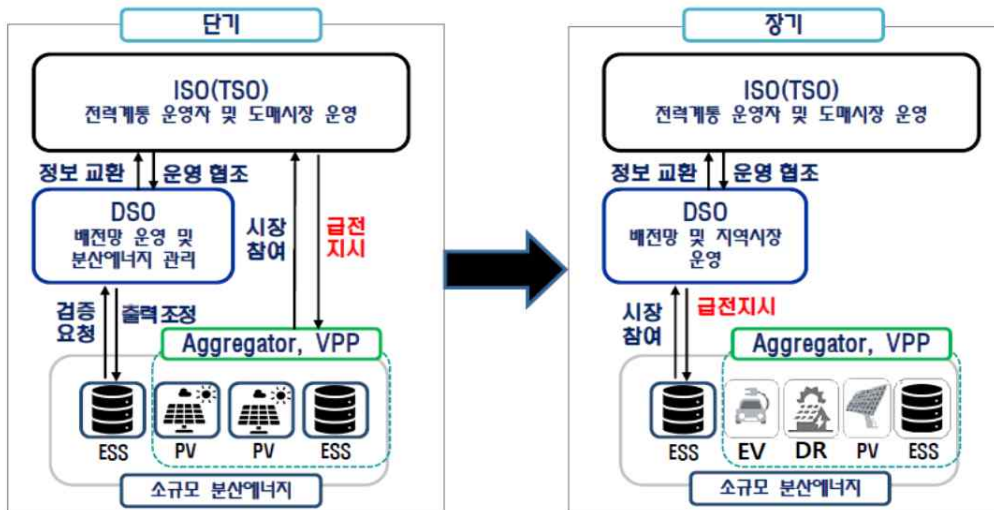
단기

ISO(TSO)
전력계통 운영자 및 도매시장 운영

정보 교환
운영 협조

DSO
배전망 운영 및 분산에너지 관리

시장 참여

급전 지시

검증 요청

출력조정

Aggregator, VPP

ESS
PV
PV
ESS

소규모 분산에너지

장기

ISO(TSO)
전력계통 운영자 및 도매시장 운영

정보 교환
운영 협조

DSO
배전망 및 지역시장 운영

시장 참여

급전지시

Aggregator, VPP

ESS
EV
DR
PV
ESS

소규모 분산에너지